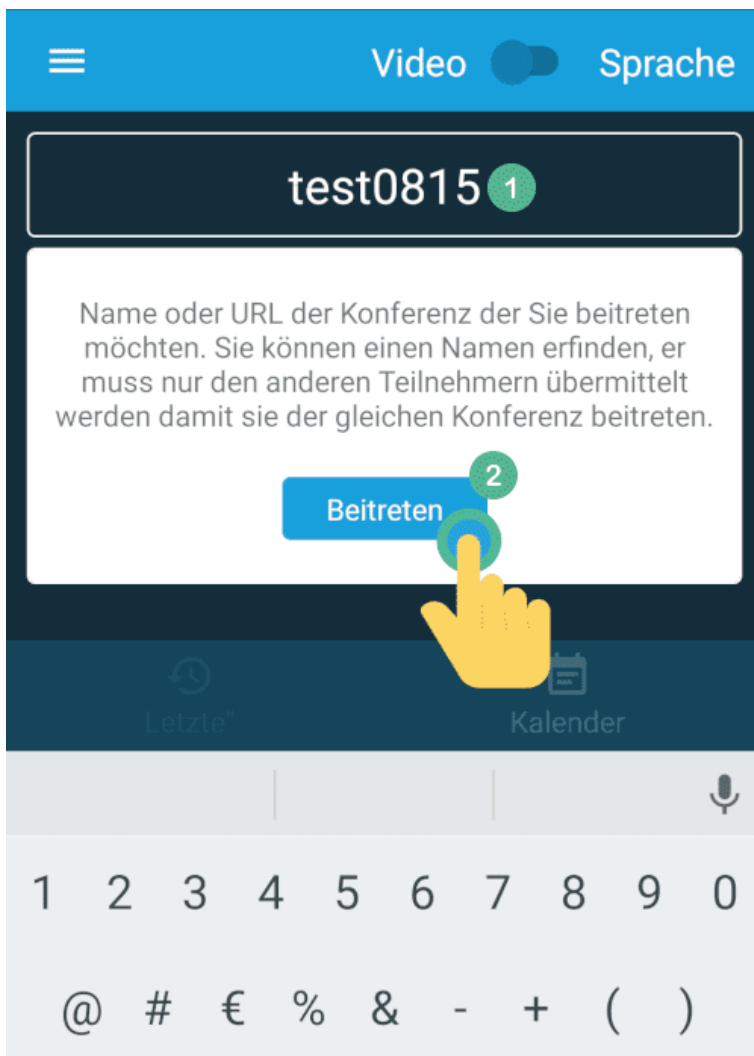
Video Sprache

test0815 1

Name oder URL der Konferenz der Sie beitreten möchten. Sie können einen Namen erfinden, er muss nur den anderen Teilnehmern übermittelt werden damit sie der gleichen Konferenz beitreten.

2

Beitreten

Letzte" Kalender

1 2 3 4 5 6 7 8 9 0

@ # € % & - + ( )